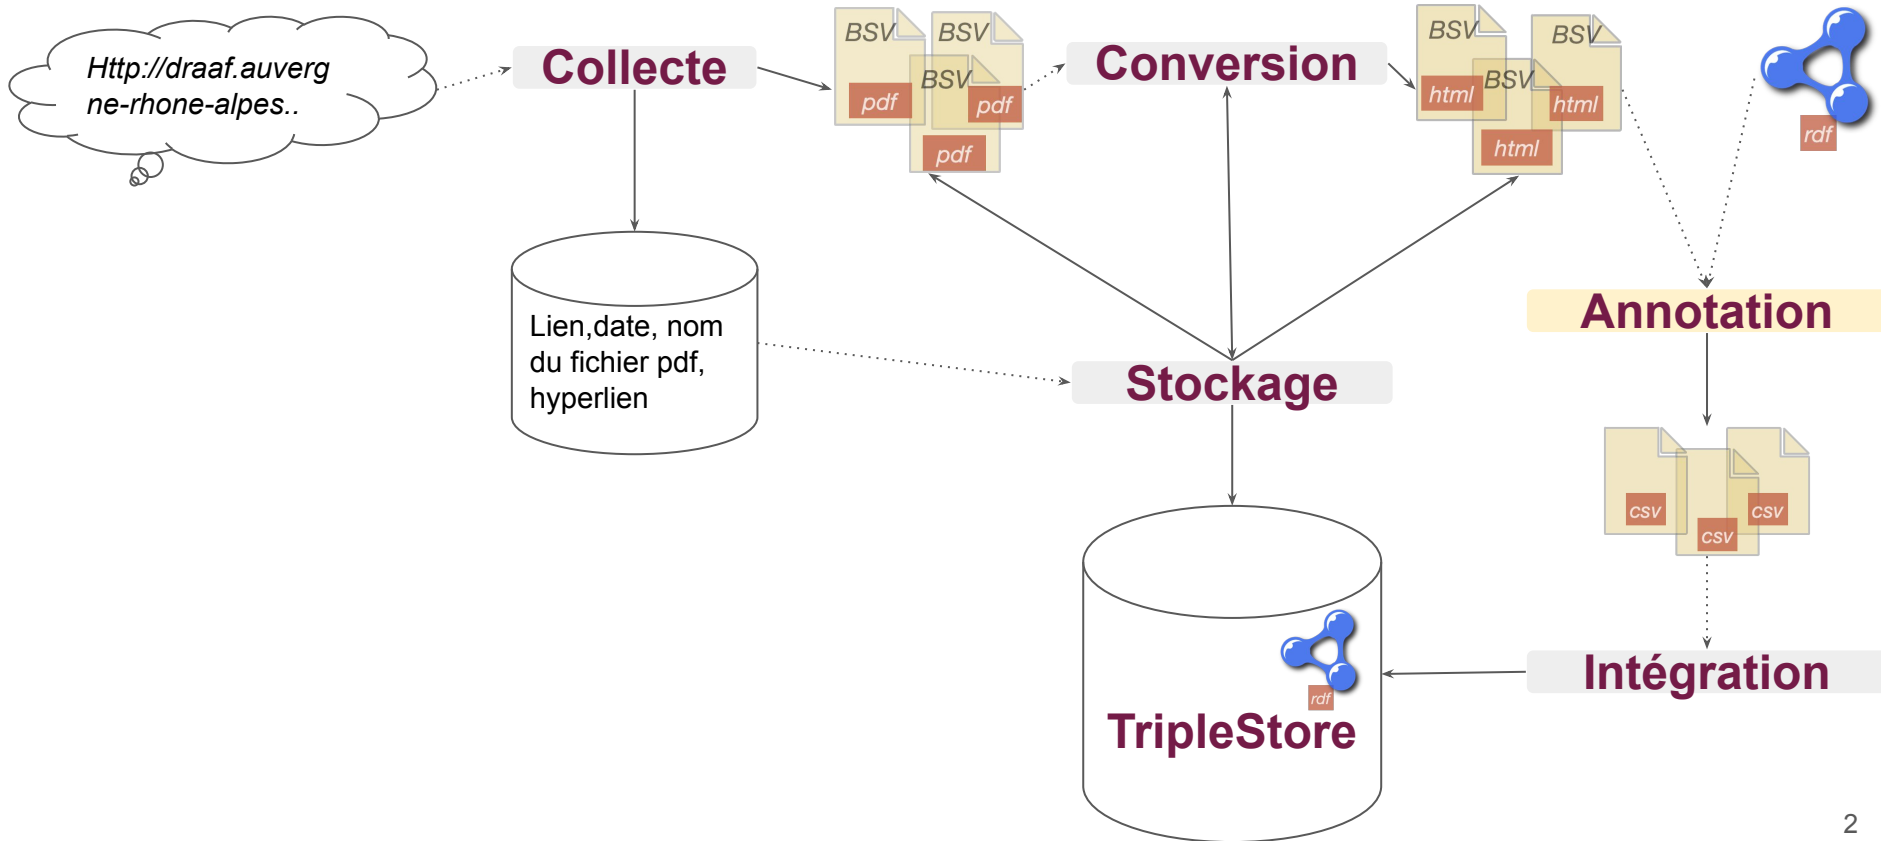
Http://draaf.auvergne-rhone-alpes..

Collecte

BSV pdf BSV pdf BSV pdf

Conversion

BSV html BSV html BSV html

rdf

Lien,date, nom du fichier pdf, hyperlien

Stockage

Annotation

csv csv csv

Intégration

rdf

TripleStore

2